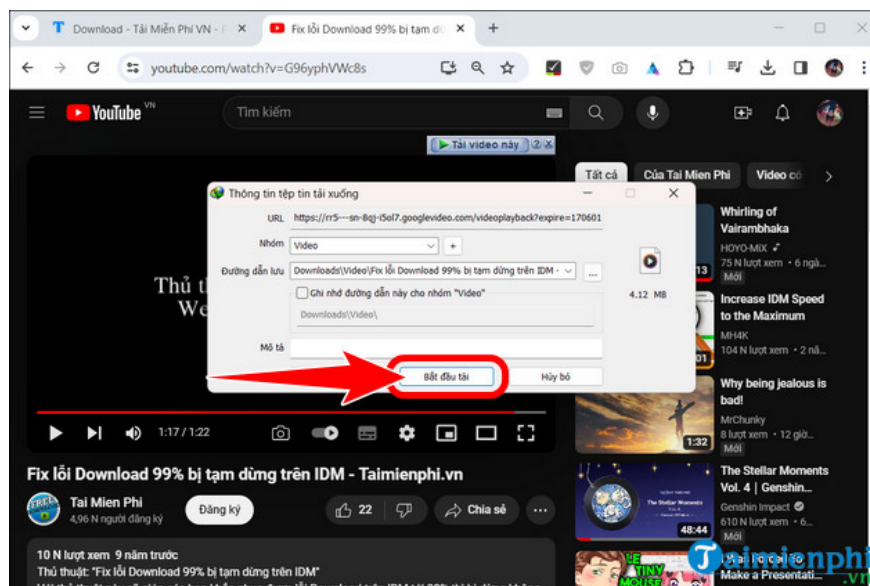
Download - Tải Miễn Phí VN - F
Fix lỗi Download 99% bị tạm dừ
youtube.com/watch?v=G96yphVWc8s
YouTube VN
Tìm kiếm
Tải video này ② ⊗
Tất cả
Của Tai Mien Phi
Video có
Thông tin tệp tin tải xuống
URL https://rr5---sn-8qj-i5ol7.googlevideo.com/videoplayback?expire=170601
Nhóm Video +
Đường dẫn lưu Downloads\Video\Fix lỗi Download 99% bị tạm dừng trên IDM - ...
Ghi nhớ đường dẫn này cho nhóm "Video"
Downloads\Video\
4.12 MB
Mô tả
Bắt đầu tải
Hủy bỏ
Thủ t
We
1:17 / 1:22
Whirling of Vairambhaka
HOYO-MIX
75 N lượt xem • 6 ngà
Mới
Increase IDM Speed to the Maximum
MH4K
104 N lượt xem • 2 nă
Why being jealous is bad!
MrChunky
8 lượt xem • 12 giờ
Mới
1:32
The Stellar Moments Vol. 4 | Genshin...
Genshin Impact
610 N lượt xem • 7
Mới
48:44
Make a Presentati
Fix lỗi Download 99% bị tạm dừng trên IDM - Taimienphi.vn
Tai Mien Phi
4,96 N người đăng ký
Đăng ký
22
Chia sẻ
...
10 N lượt xem 9 năm trước
Thủ thuật: "Fix lỗi Download 99% bị tạm dừng trên IDM"
Taimienphi.vn